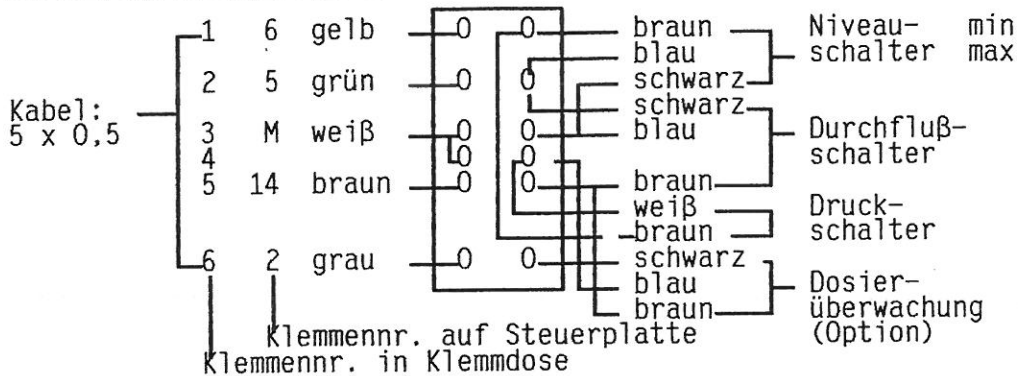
Kabel: 5 x 0,5

1 6 gelb
2 5 grün
3 M weiß
4
5 14 braun
6 2 grau

0 0
0 0
0 0
0 0
0 0
0 0

braun
blau
schwarz
schwarz
blau
braun
weiß
braun
schwarz
blau
braun

Niveau- min
schalter max

Durchfluß-
schalter

Druck-
schalter

Dosier-
überwachung
(Option)

Klemmennr. auf Steuerplatte
Klemmennr. in Klemmdose